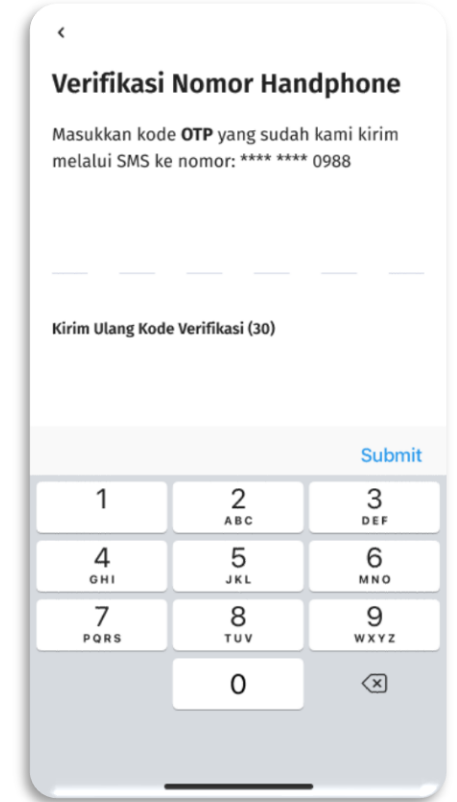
‹

Verifikasi Nomor Handphone

Masukkan kode **OTP** yang sudah kami kirim melalui SMS ke nomor: **** **** 0988

Kirim Ulang Kode Verifikasi (30)

Submit

1
2 ABC
3 DEF
4 GHI
5 JKL
6 MNO
7 PQRS
8 TUV
9 WXYZ
0